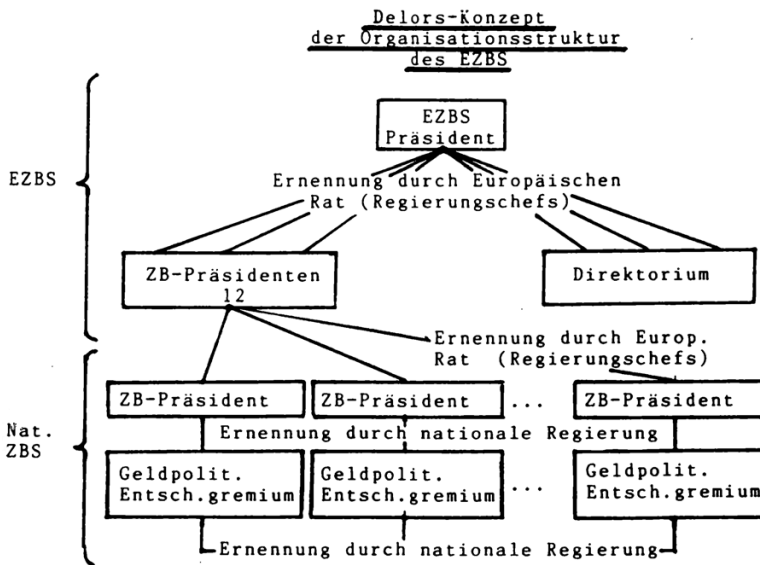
Delors-Konzept der Organisationsstruktur des EZBS

EZBS

EZBS Präsident

Ernennung durch Europäischen Rat (Regierungschefs)

ZB-Präsidenten 12

Direktorium

Ernennung durch Europ. Rat (Regierungschefs)

Nat. ZBS

ZB-Präsident

ZB-Präsident

...

ZB-Präsident

Ernennung durch nationale Regierung

Geldpolit. Entsch.gremium

Geldpolit. Entsch.gremium

...

Geldpolit. Entsch.gremium

Ernennung durch nationale Regierung